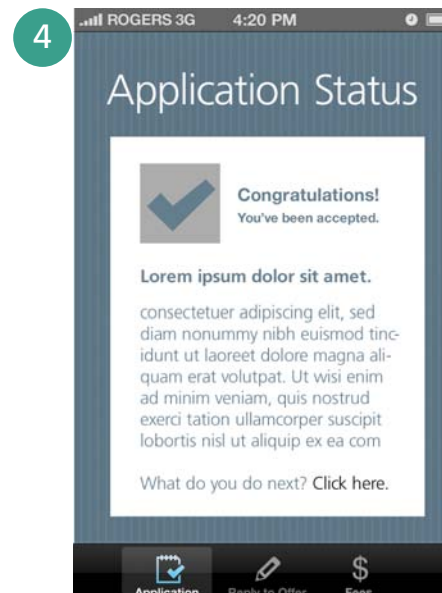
4

ROGERS 3G 4:20 PM

Application Status

Congratulations!
You've been accepted.

Lorem ipsum dolor sit amet.

consectetuer adipiscing elit, sed diam nonummy nibh euismod tincidunt ut laoreet dolore magna aliquam erat volutpat. Ut wisi enim ad minim veniam, quis nostrud exerci tation ullamcorper suscipit lobortis nisl ut aliquip ex ea com

What do you do next? Click here.

Application Reply to Offer Fees